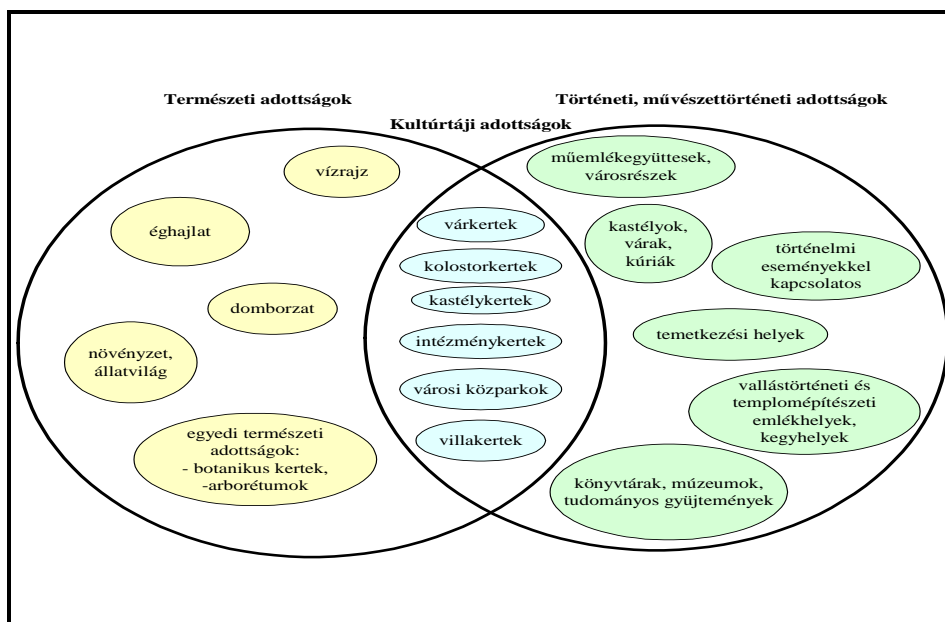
Természeti adottságok

Történeti, művészettörténeti adottságok

Kultúrtáji adottságok

vízrajz

éghajlat

domborzat

növényzet, állatvilág

egyedi természeti adottságok:
- botanikus kertek,
-arborétumok

várkertek

kolostorkertek

kastélykertek

intézménykertek

városi közparkok

villakertek

műemlékegyüttesek, városrészek

kastélyok, várak, kúriák

történelmi eseményekkel kapcsolatos

temetkezési helyek

vallástörténeti és templomépítészeti emlékhelyek, kegyhelyek

könyvtárak, múzeumok, tudományos gyüjtemények